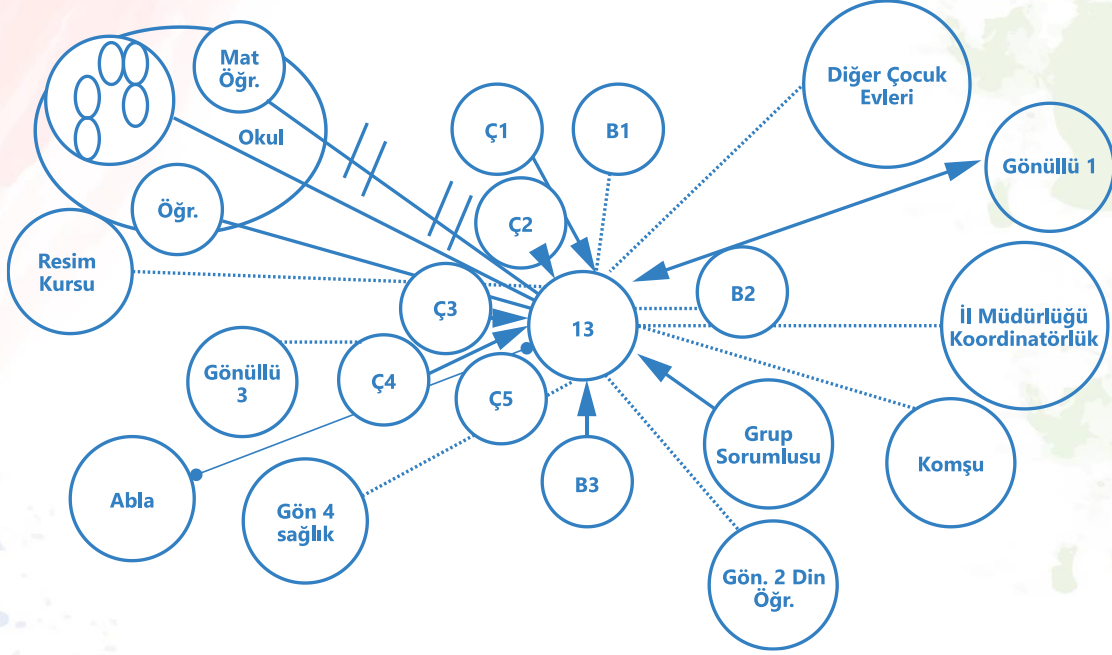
Mat Öğr.

Okul

Öğr.

Resim Kursu

Ç1

B1

Ç2

Diğer Çocuk Evleri

Gönüllü 1

Ç3

13

B2

İl Müdürlüğü Koordinatörlük

Gönüllü 3

Ç4

Ç5

Grup Sorumlusu

Komşu

Abla

Gön 4 sağlık

B3

Gön. 2 Din Öğr.